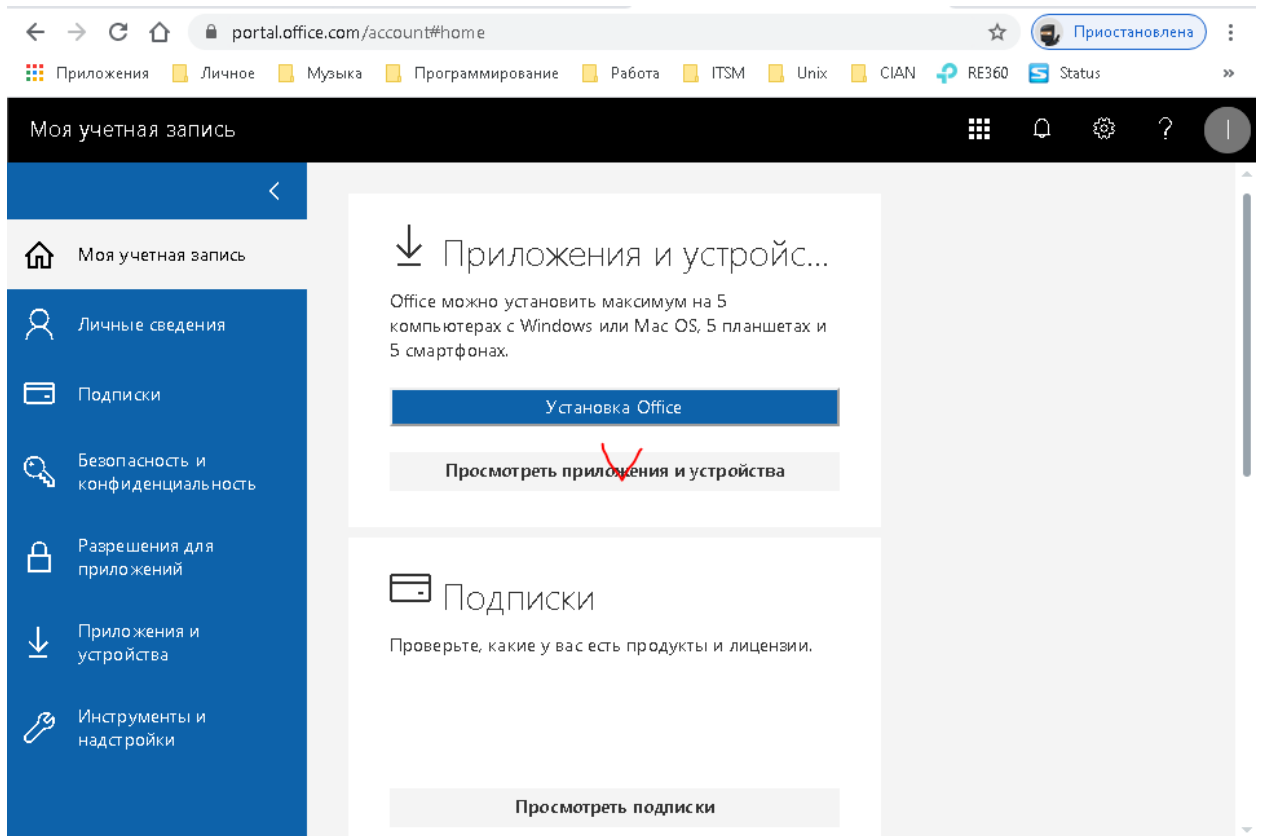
portal.office.com/account#home

Приостановлена

Приложения Личное Музыка Программирование Работа ITSM Unix CIAN RE360 Status »

Моя учетная запись

I

Моя учетная запись

Личные сведения

Подписки

Безопасность и конфиденциальность

Разрешения для приложений

Приложения и устройства

Инструменты и надстройки

Приложения и устройс...

Office можно установить максимум на 5 компьютерах с Windows или Mac OS, 5 планшетах и 5 смартфонах.

Установка Office

Просмотреть приложения и устройства

Подписки

Проверьте, какие у вас есть продукты и лицензии.

Просмотреть подписки